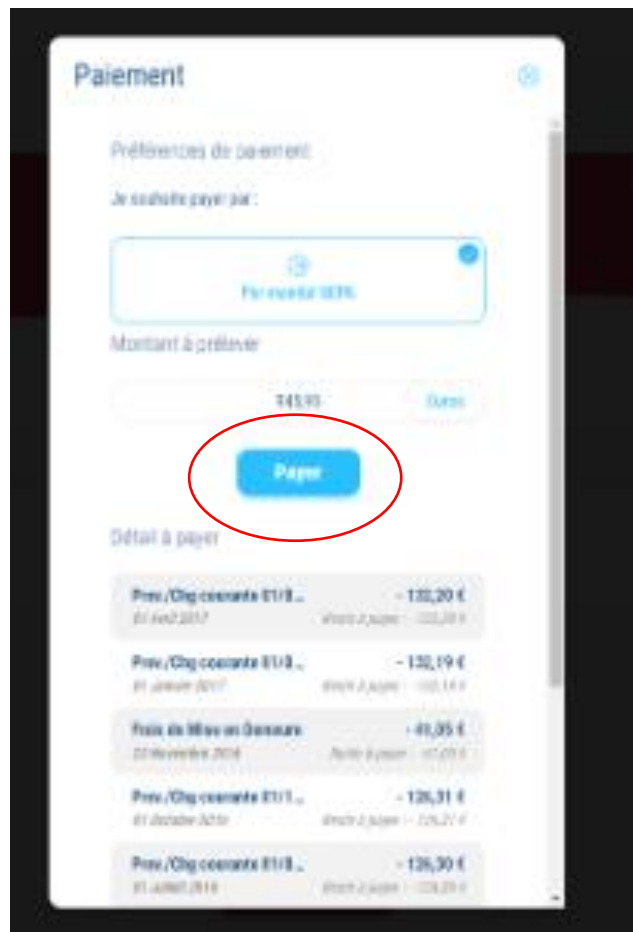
Paiement

Préférences de paiement

Je souhaite payer par :

Par mandat SEPA

Montant à prélever

545,95 Euros

Payer

Détail à payer

Prev./Chg courante 01/0... - 132,20 €
01 Avril 2017 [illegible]

Prev./Chg courante 01/0... - 132,19 €
01 Janvier 2017 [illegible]

Frais de Mise en Demeure - 41,05 €
22 Novembre 2016 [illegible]

Prev./Chg courante 01/1... - 126,31 €
01 Octobre 2016 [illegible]

Prev./Chg courante 01/0... - 126,30 €
01 Juillet 2016 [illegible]